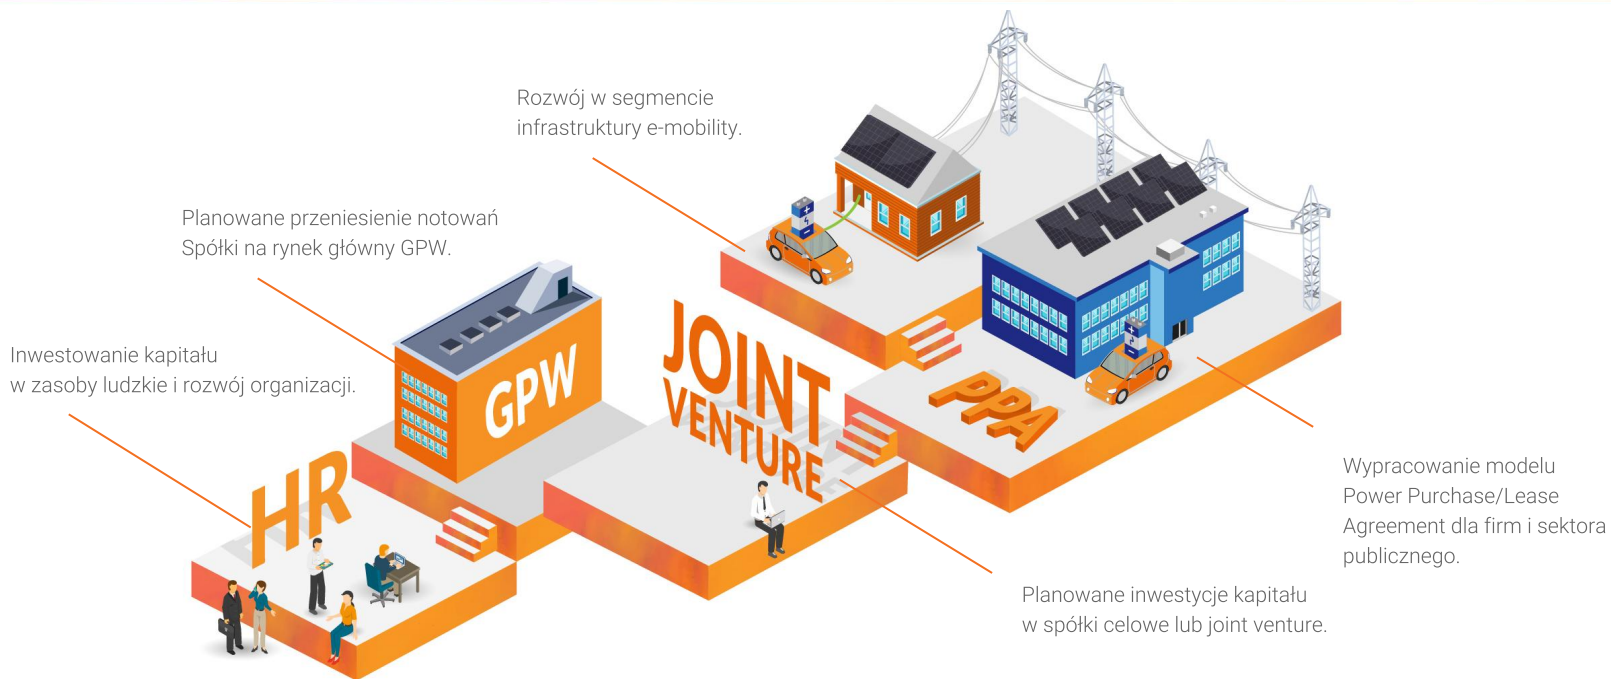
Rozwój w segmencie infrastruktury e-mobility.

Planowane przeniesienie notowań Spółki na rynek główny GPW.

Inwestowanie kapitału w zasoby ludzkie i rozwój organizacji.

GPW

JOINT VENTURE

PPA

HR

Wypracowanie modelu Power Purchase/Lease Agreement dla firm i sektora publicznego.

Planowane inwestycje kapitału w spółki celowe lub joint venture.